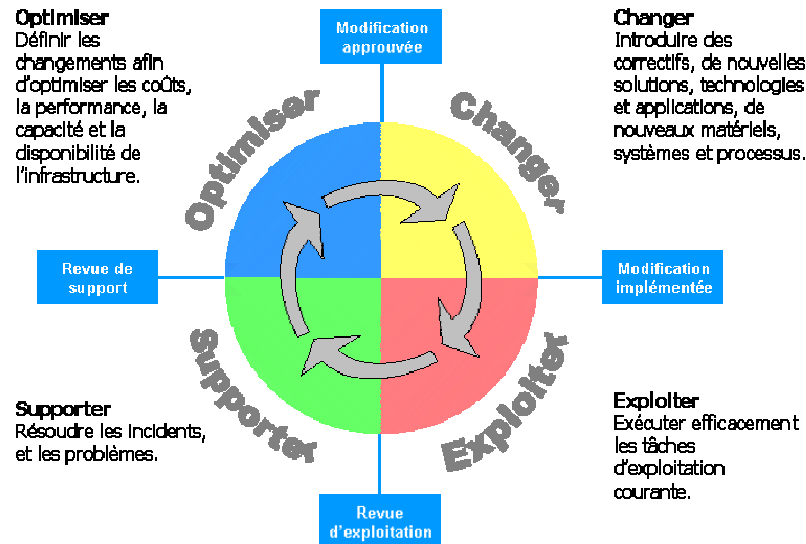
Optimiser
Définir les changements afin d'optimiser les coûts, la performance, la capacité et la disponibilité de l'infrastructure.

Modification approuvée

Changer
Introduire des correctifs, de nouvelles solutions, technologies et applications, de nouveaux matériels, systèmes et processus.

Optimiser

Changer

Revue de support

Modification implémentée

Supporter

Exploiter

Supporter
Résoudre les incidents, et les problèmes.

Exploiter
Exécuter efficacement les tâches d'exploitation courante.

Revue d'exploitation